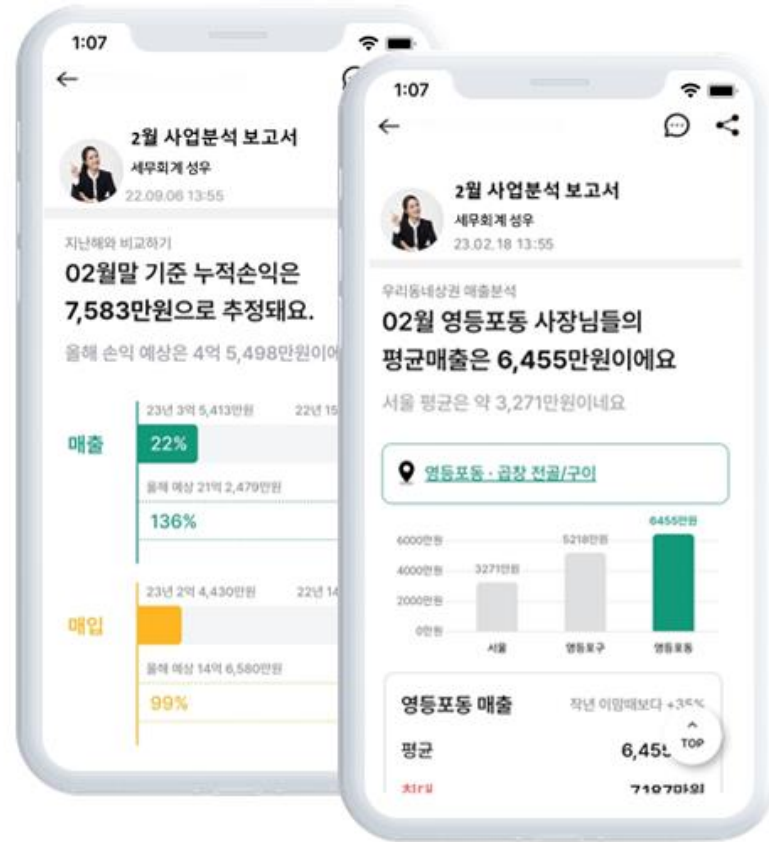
1:07

2월 사업분석 보고서
세무회계 성우
22.09.06 13:55

지난해와 비교하기
02월말 기준 누적손익은 7,583만원으로 추정돼요.
올해 손익 예상은 4억 5,498만원이에

매출
23년 3억 5,413만원
22년 15
22%
올해 예상 21억 2,479만원
136%

매입
23년 2억 4,430만원
22년 14
올해 예상 14억 6,580만원
99%

1:07

2월 사업분석 보고서
세무회계 성우
23.02.18 13:55

우리동네상권 매출분석
02월 영등포동 사장님들의 평균매출은 6,455만원이에요
서울 평균은 약 3,271만원이네요

영등포동 · 곱창 전골/구이

6000만원
4000만원
2000만원
0만원
3271만원
5218만원
6455만원
서울
영등포구
영등포동

영등포동 매출
작년 이맘때보다 +35%
평균
6,45
TOP
최대
7187만원